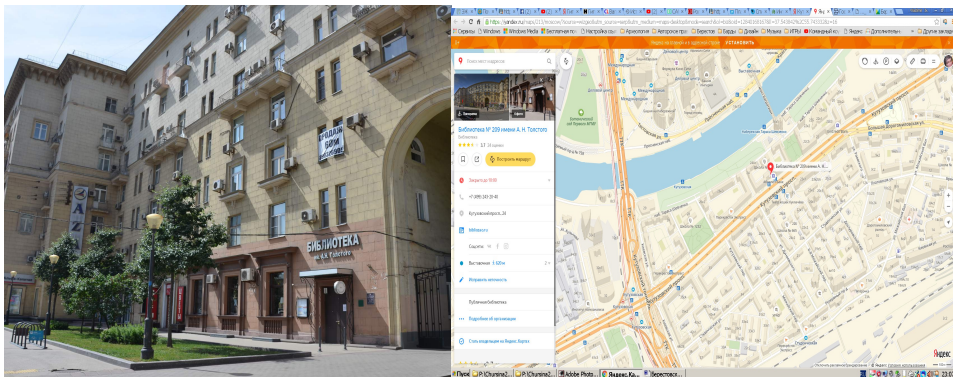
ПРОДАМ
БИБЛИОТЕКА
им. Л.Н. Толстого

https://yandex.ru/maps/213/moscow/

Сервисы Windows Windows Media Настройка ссы Аэрофлот Автоурок Берестов Бадди Видео Музыка Яндекс

Поиск мест и адресов

Библиотека № 209 имени Л. Н. Толстого
Библиотека
3.7
Построить маршрут
Закрыто до 10:00
+7 (495) 243-38-48
Кутузовский проспект, 24
Библиотека
Соцсети
Выставочная
Исправить неточность
Публичная библиотека
Подробнее об организации
Стать владельцем на Яндекс.Картах

Библиотека № 209 имени Л. Н.
Кутузовский
Яндекс